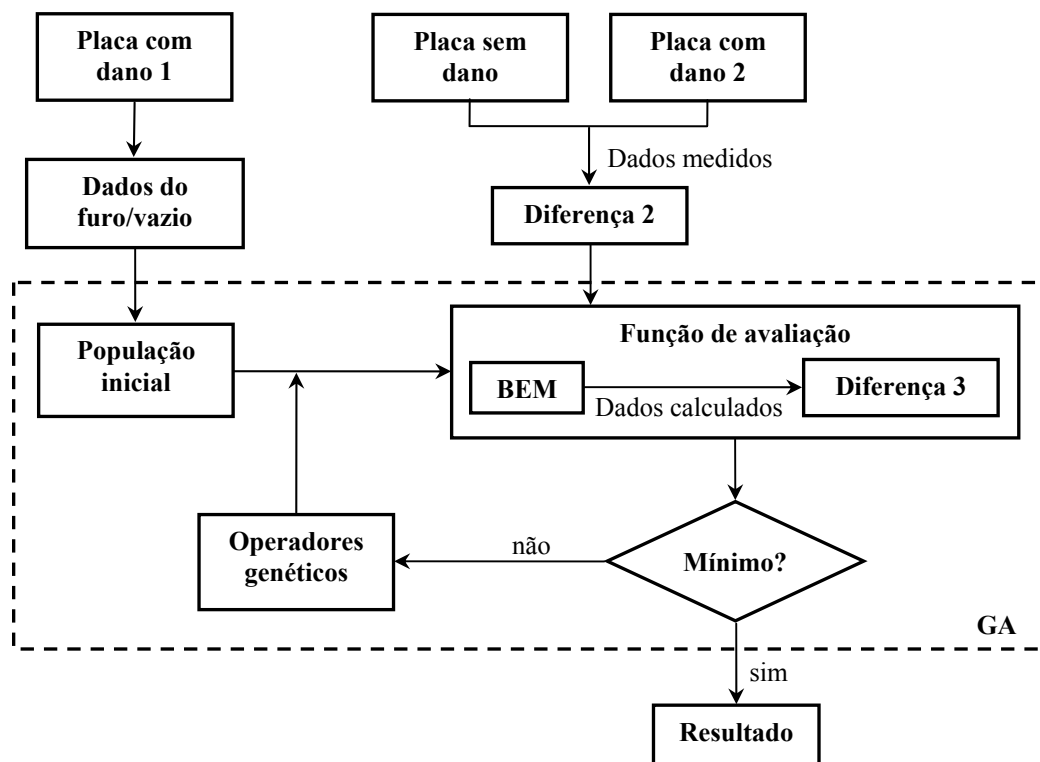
Placa com dano 1

Placa sem dano

Placa com dano 2

Dados medidos

Dados do furo/vazio

Diferença 2

População inicial

Função de avaliação

BEM

Dados calculados

Diferença 3

Operadores genéticos

não

Mínimo?

GA

sim

Resultado